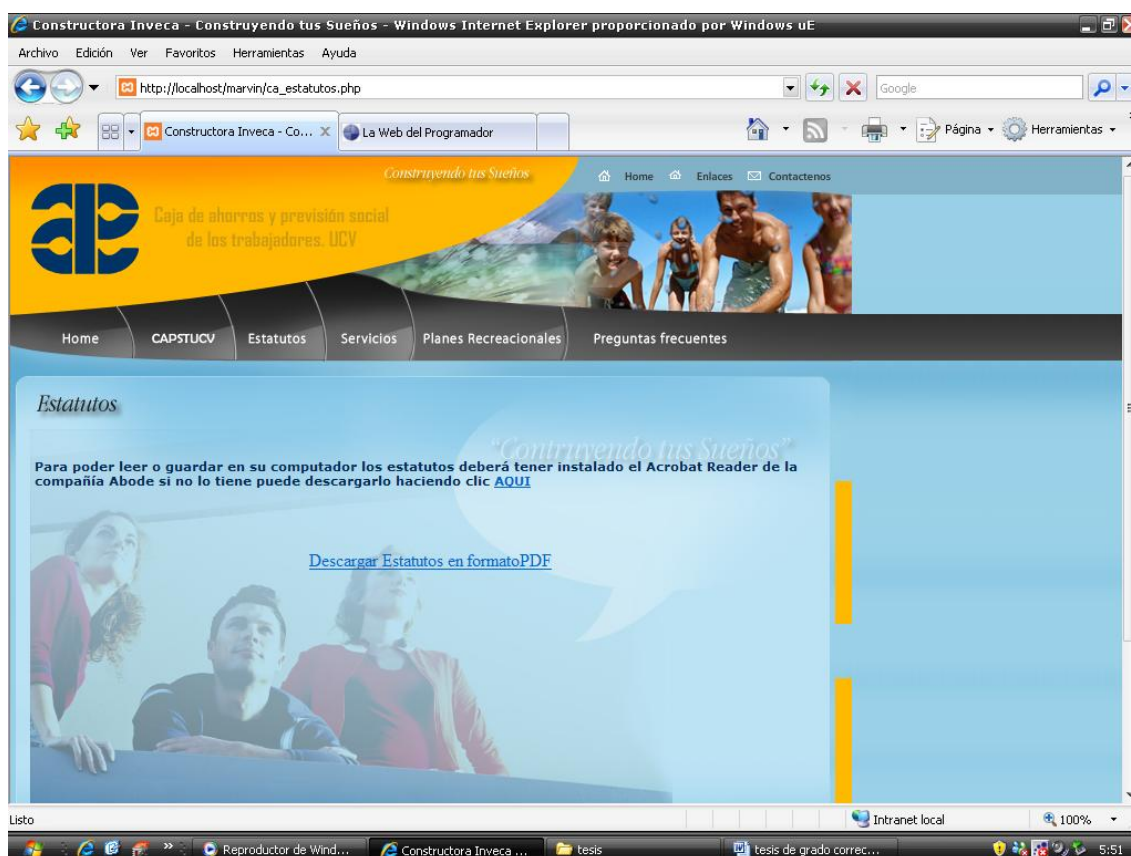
Constructora Inveca - Construyendo tus Sueños - Windows Internet Explorer proporcionado por Windows uE

Archivo Edición Ver Favoritos Herramientas Ayuda

http://localhost/marvin/ca_estatutos.php

Google

Constructora Inveca - Co...

La Web del Programador

Página Herramientas

Construyendo tus Sueños

Home Enlaces Contactenos

Caja de ahorros y previsión social de los trabajadores. UCV

Home CAPSTUCV Estatutos Servicios Planes Recreacionales Preguntas frecuentes

Estatutos

"Contruyendo tus Sueños"

Para poder leer o guardar en su computador los estatutos deberá tener instalado el Acrobat Reader de la compañía Abode si no lo tiene puede descargarlo haciendo clic AQUI

Descargar Estatutos en formatoPDF

Listo

Intranet local

100%

Reproductor de Wind...

Constructora Inveca ...

tesis

tesis de grado correc...

5:51